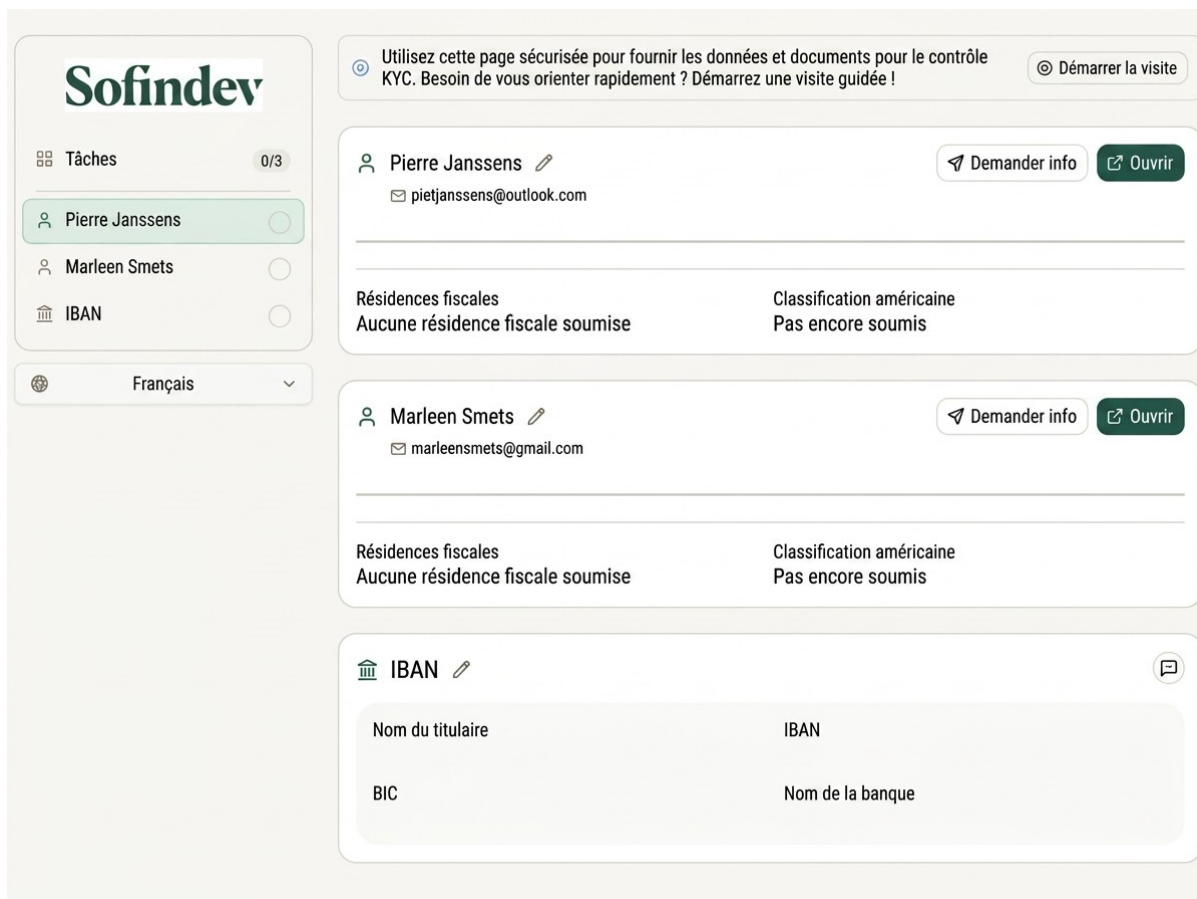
Sofindev

Tâches 0/3

Pierre Janssens

Marleen Smets

IBAN

Français

Utilisez cette page sécurisée pour fournir les données et documents pour le contrôle KYC. Besoin de vous orienter rapidement ? Démarrez une visite guidée !

Démarrer la visite

Pierre Janssens
pietjanssens@outlook.com

Demander info
Ouvrir

Résidences fiscales
Aucune résidence fiscale soumise

Classification américaine
Pas encore soumis

Marleen Smets
marleensmets@gmail.com

Demander info
Ouvrir

Résidences fiscales
Aucune résidence fiscale soumise

Classification américaine
Pas encore soumis

IBAN

Nom du titulaire

IBAN

BIC

Nom de la banque